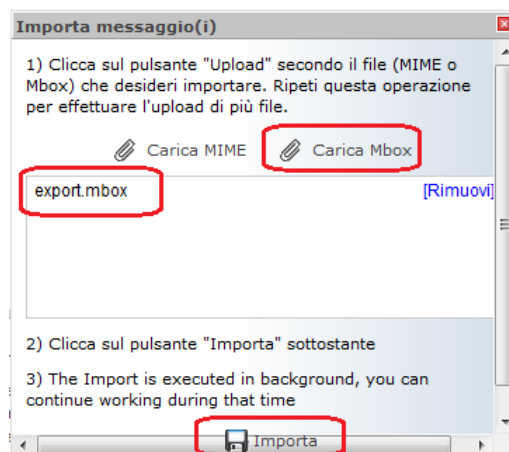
Importa messaggio(i)

1) Clicca sul pulsante "Upload" secondo il file (MIME o Mbox) che desideri importare. Ripeti questa operazione per effettuare l'upload di più file.

Carica MIME Carica Mbox

export.mbox [Rimuovi]

2) Clicca sul pulsante "Importa" sottostante

3) The Import is executed in background, you can continue working during that time

Importa